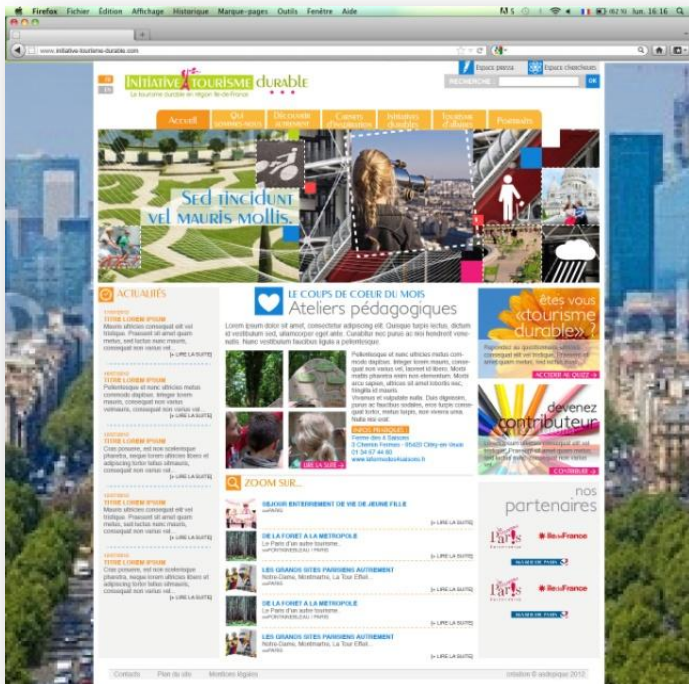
Firefox Fichier Édition Affichage Historique Marque-pages Outils Fenêtre Aide

Jeu. 16:16

www.initiative-tourisme-durable.com

Espace presse Espace chercheurs

RECHERCHE OK

INITIATIVE tourisme durable

Le tourisme durable en région Île-de-France

Accueil | Qui sommes-nous | Découvrir autrement | Carnets d'inspiration | Initiatives durables | Tourisme d'affaires | Portraits

Sed tincidunt vel mauris mollis.

ACTUALITÉS

TITRE LOREM IPSUM
Mauris ultricies consequat elit vel tristique. Praesent sit amet quam metus, sed luctus nunc mauris, consequat non varius vel...
[+ LIRE LA SUITE]

TITRE LOREM IPSUM
Pellentesque et nunc ultricies metus commodo dapibus. Integer lorem mauris, consequat non varius vel...
[+ LIRE LA SUITE]

TITRE LOREM IPSUM
Cras posuere, est nec scelerisque pharetra, neque lorem ultricies libero et adipiscing tortor tellus ulmauris, consequat non varius vel...
[+ LIRE LA SUITE]

TITRE LOREM IPSUM
Mauris ultricies consequat elit vel tristique. Praesent sit amet quam metus, sed luctus nunc mauris, consequat non varius vel...
[+ LIRE LA SUITE]

TITRE LOREM IPSUM
Cras posuere, est nec scelerisque pharetra, neque lorem ultricies libero et adipiscing tortor tellus ulmauris, consequat non varius vel...
[+ LIRE LA SUITE]

LE COUPS DE COEUR DU MOIS
Ateliers pédagogiques

Lorem ipsum dolor sit amet, consectetur adipiscing elit. Quisque turpis lectus, dictum id vestibulum sed, ullamcorper eget ante. Curabitur nec purus ac nisi hendrerit venenatis. Nunc vestibulum faucibus ligula a pellentesque.

Pellentesque et nunc ultricies metus commodo dapibus. Integer lorem mauris, consequat non varius vel, laoreet id libero. Morbi mattis pharetra enim non elementum. Morbi arcu sapien, ultricies sit amet lobortis nec, fringilla id mauris. Vivamus et vulputate nulla. Duis dignissim, purus ac faucibus sodales, eros turpis consequat tortor, metus turpis, non viverra urna. Nulla nisi erat.

INFOS PRATIQUES
Ferme des 4 Saisons
3 Chemin Fermes - 95420 Cléry-en-Vexin
01 34 67 44 80
www.lafermedes4saisons.fr

LIRE LA SUITE

êtes vous «tourisme durable» ?
Répondez au questionnaire ultricies consequat elit vel tristique. Praesent sit amet quam metus, sed luctus nunc mauris.
ACCÉDER AU QUIZZ

devenez contributeur
Consequat elit vel tristique. Praesent sit amet quam metus, sed luctus nunc mauris, consequat non varius vel.
CONTRIBUER

ZOOM SUR...

SÉJOUR ENTERREMENT DE VIE DE JEUNE FILLE
PARIS
[+ LIRE LA SUITE]

DE LA FORÊT À LA MÉTROPOLE
Le Paris d'un autre tourisme...
FONTAINEBLEAU / PARIS
[+ LIRE LA SUITE]

LES GRANDS SITES PARISIENS AUTREMENT
Notre-Dame, Montmartre, La Tour Eiffel...
PARIS
[+ LIRE LA SUITE]

DE LA FORÊT À LA MÉTROPOLE
Le Paris d'un autre tourisme...
FONTAINEBLEAU / PARIS
[+ LIRE LA SUITE]

LES GRANDS SITES PARISIENS AUTREMENT
Notre-Dame, Montmartre, La Tour Eiffel...
PARIS
[+ LIRE LA SUITE]

nos partenaires

Paris
ÎledeFrance
MAIRIE DE PARIS
Paris
ÎledeFrance
MAIRIE DE PARIS

Contacts | Plan du site | Mentions légales

création © andropaz 2012